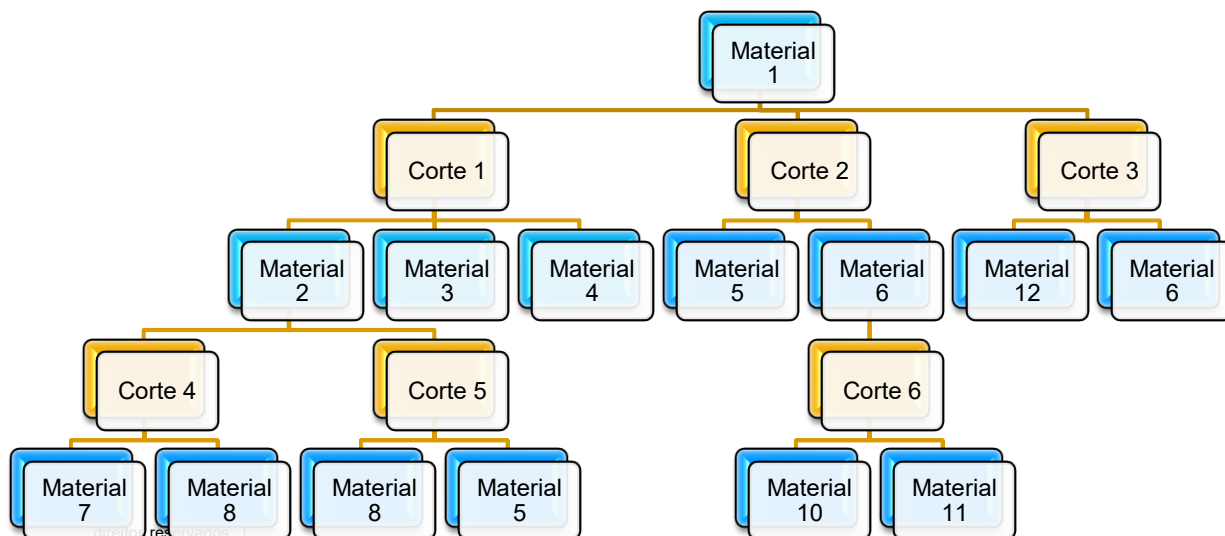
Material 1

Corte 1

Corte 2

Corte 3

Material 2

Material 3

Material 4

Material 5

Material 6

Material 12

Material 6

Corte 4

Corte 5

Corte 6

Material 7

Material 8

Material 8

Material 5

Material 10

Material 11

direitos reservados